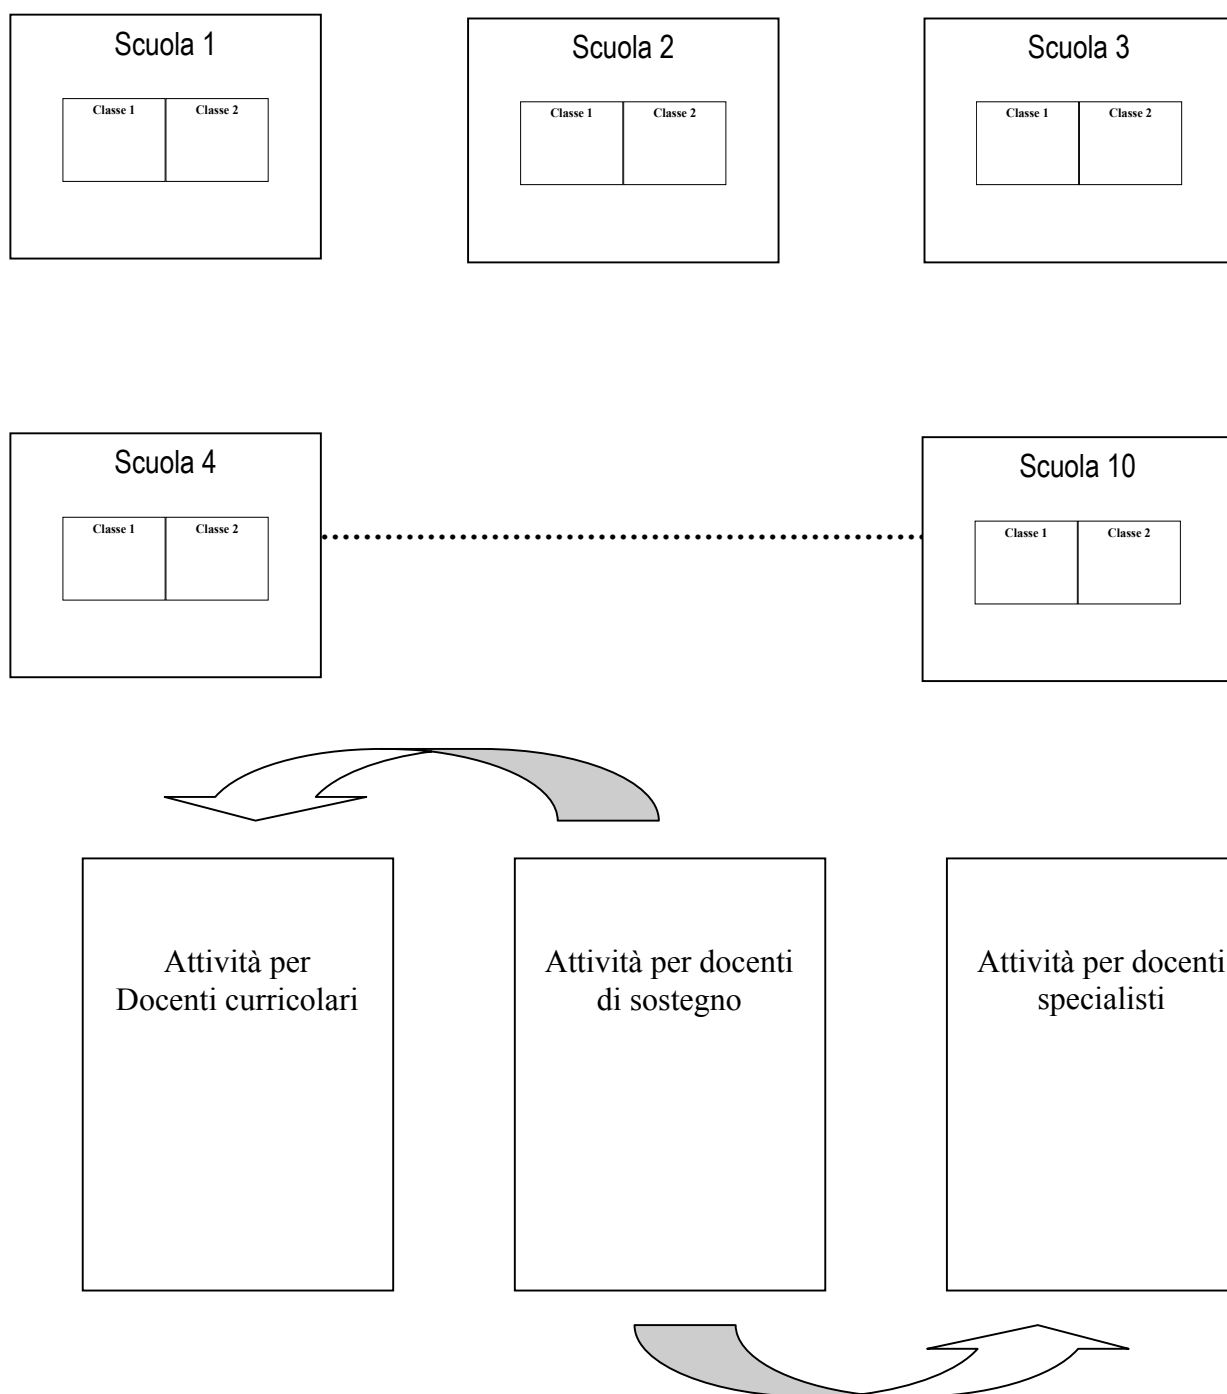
Scuola 1

Classe 1 Classe 2

Scuola 2

Classe 1 Classe 2

Scuola 3

Classe 1 Classe 2

Scuola 4

Classe 1 Classe 2

Scuola 10

Classe 1 Classe 2

Attività per Docenti curricolari

Attività per docenti di sostegno

Attività per docenti specialisti